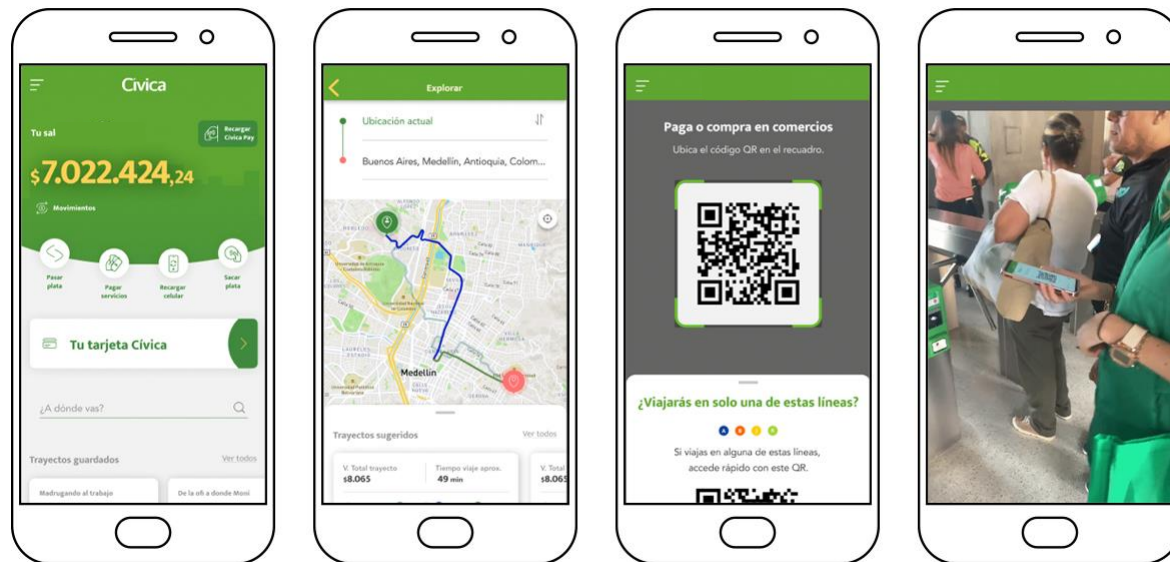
Cívica

Tu sal

Recargar Cívica Pay

$7.022.424,24

Movimientos

Pasar plata

Pagar servicios

Recargar celular

Sacar plata

Tu tarjeta Cívica

¿A dónde vas?

Trayectos guardados

Ver todos

Madrugando al trabajo

De la ofi a donde Moni

Explorar

Ubicación actual

Buenos Aires, Medellín, Antioquia, Colom...

Medellín

Trayectos sugeridos

Ver todos

V. Total trayecto
$8.065

Tiempo viaje aprox.
49 min

V. Total
$8.065

Paga o compra en comercios

Ubica el código QR en el recuadro.

¿Viajarás en solo una de estas líneas?

A B C D

Si viajas en alguna de estas líneas, accede rápido con este QR.